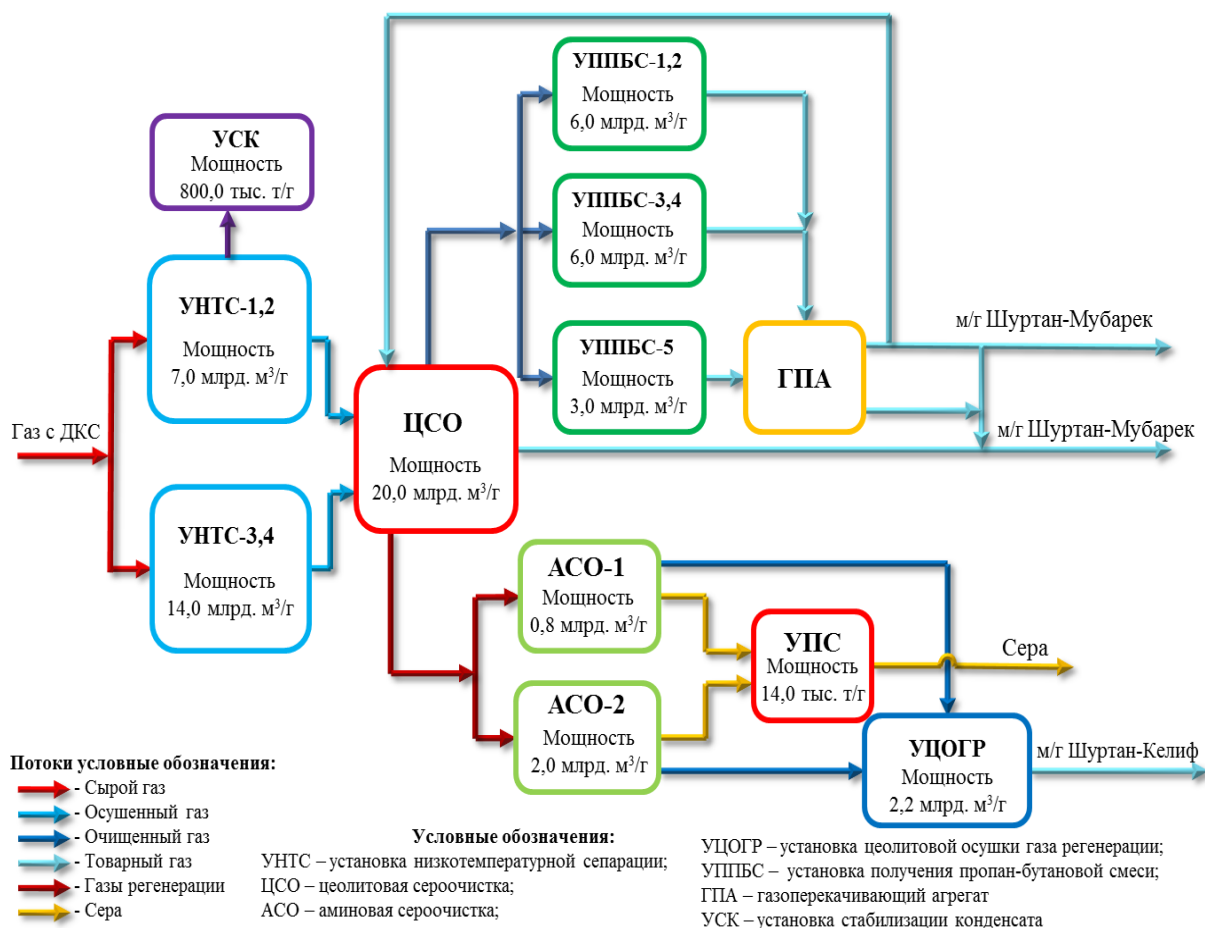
УСК
Мощность
800,0 тыс. т/г

УНТС-1,2
Мощность
7,0 млрд. м$^3$/г

Газ с ДКС

УНТС-3,4
Мощность
14,0 млрд. м$^3$/г

ЦСО
Мощность
20,0 млрд. м$^3$/г

УППБС-1,2
Мощность
6,0 млрд. м$^3$/г

УППБС-3,4
Мощность
6,0 млрд. м$^3$/г

УППБС-5
Мощность
3,0 млрд. м$^3$/г

ГПА

м/г Шуртан-Мубарек

м/г Шуртан-Мубарек

АСО-1
Мощность
0,8 млрд. м$^3$/г

УПС
Мощность
14,0 тыс. т/г

Сера

АСО-2
Мощность
2,0 млрд. м$^3$/г

УЦОГР
Мощность
2,2 млрд. м$^3$/г

м/г Шуртан-Келиф

Потоки условные обозначения:
- Сырой газ
- Осушенный газ
- Очищенный газ
- Товарный газ
- Газы регенерации
- Сера

Условные обозначения:
УНТС – установка низкотемпературной сепарации;
ЦСО – цеолитовая сероочистка;
АСО – аминовая сероочистка;

УЦОГР – установка цеолитовой осушки газа регенерации;
УППБС – установка получения пропан-бутановой смеси;
ГПА – газоперекачивающий агрегат
УСК – установка стабилизации конденсата